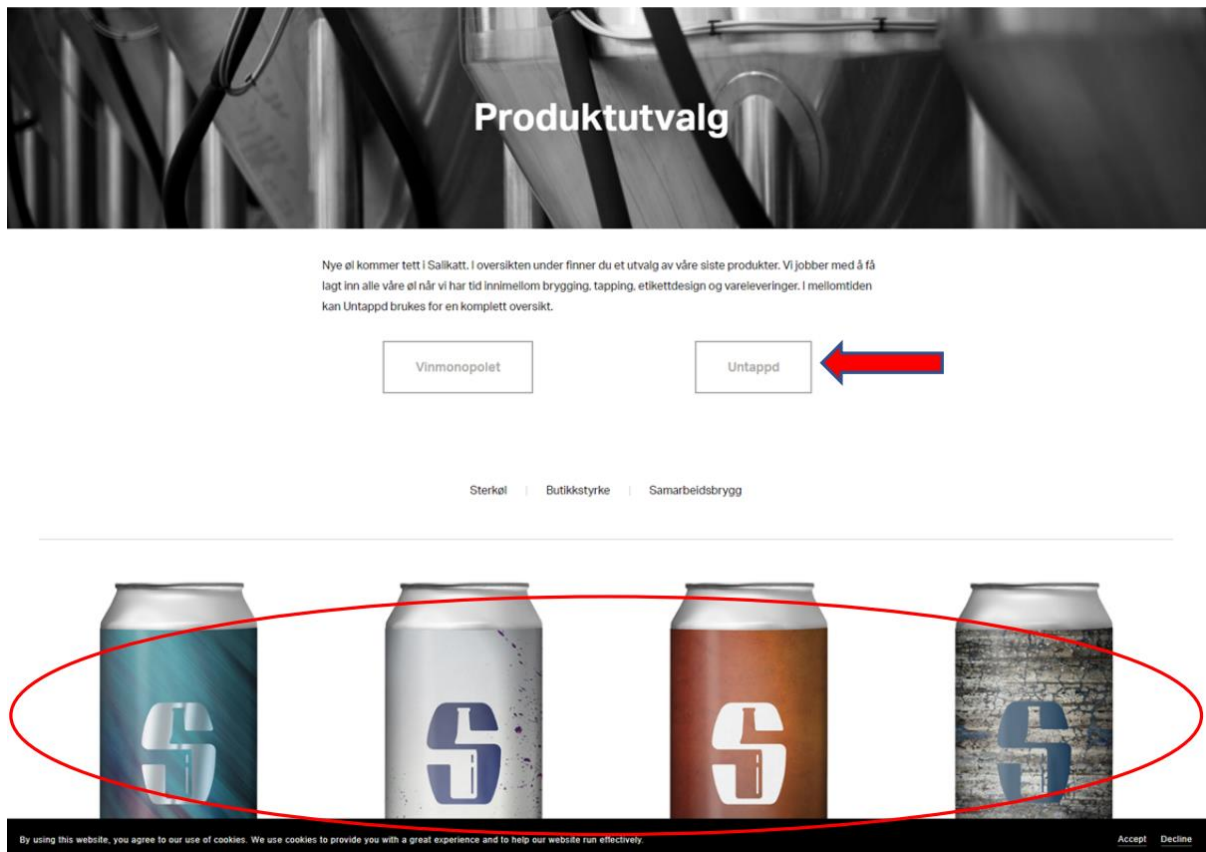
Produktutvalg

Nye øl kommer tett i Salikatt. I oversikten under finner du et utvalg av våre siste produkter. Vi jobber med å få lagt inn alle våre øl når vi har tid innimellom brygging, tapping, etikettdesign og vareleveringer. I mellomtiden kan Untappd brukes for en komplett oversikt.

Vinmonopolet

Untappd

Sterkøl | Butikkstyrke | Samarbeidsbrygg

By using this website, you agree to our use of cookies. We use cookies to provide you with a great experience and to help our website run effectively.

Accept Decline